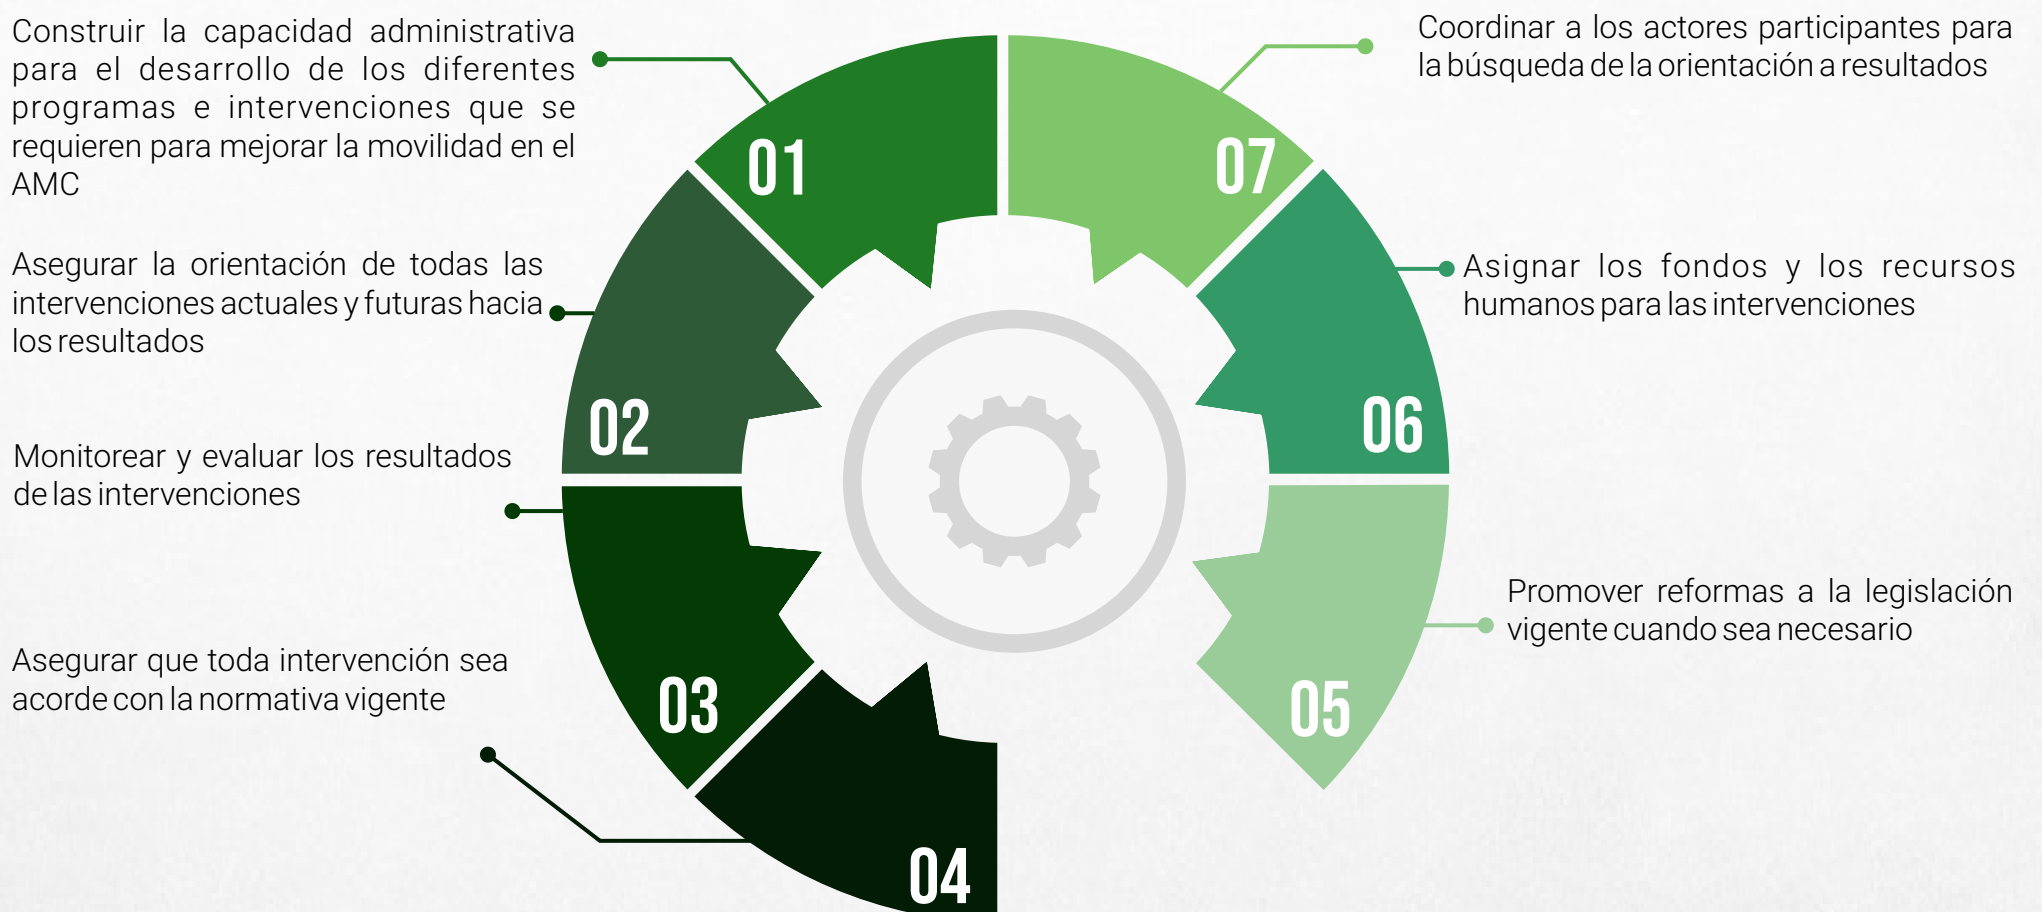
Construir la capacidad administrativa para el desarrollo de los diferentes programas e intervenciones que se requieren para mejorar la movilidad en el AMC

01

Asegurar la orientación de todas las intervenciones actuales y futuras hacia los resultados

02

Monitorear y evaluar los resultados de las intervenciones

03

Asegurar que toda intervención sea acorde con la normativa vigente

04

Coordinar a los actores participantes para la búsqueda de la orientación a resultados

07

Asignar los fondos y los recursos humanos para las intervenciones

06

Promover reformas a la legislación vigente cuando sea necesario

05